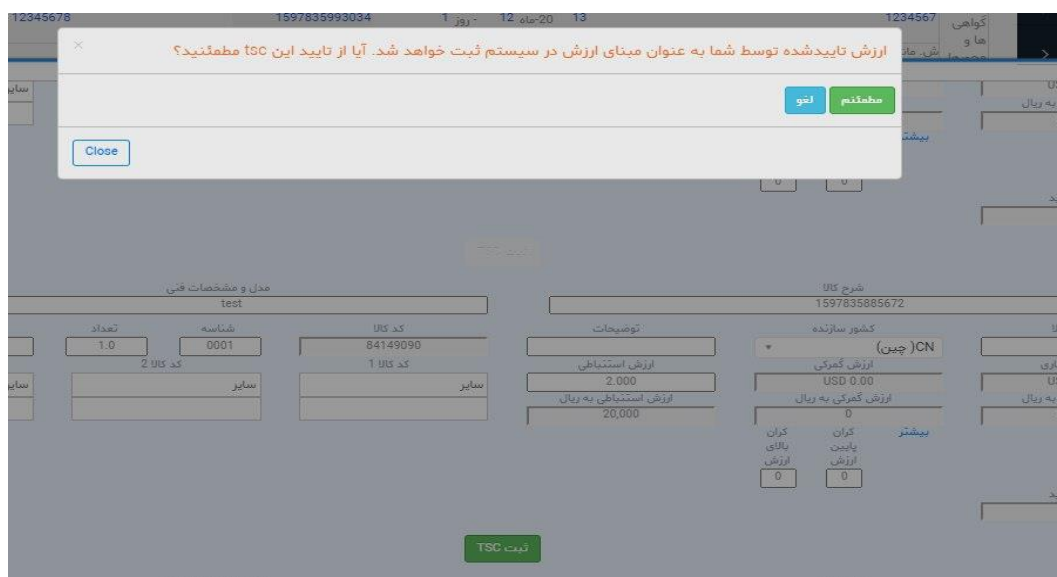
12345678 1597835993034 1 روز - 12 ماه-20 13 1234567 گواهی ها و ش. ماد

ارزش تاییدشده توسط شما به عنوان مبنای ارزش در سیستم ثبت خواهد شد. آیا از تایید این tsc مطمئنید؟

مطمئنم لغو

Close

بیشتر

0 0

مدل و مشخصات فنی
test

شرح کالا
1597835885672

تعداد 1.0
شناسه 0001
کد کالا 84149090
توضیحات
کشور سازنده
CN( چین)

کد کالا 2
سایر
کد کالا 1
سایر
ارزش استنباطی
2.000
ارزش استنباطی به ریال
20,000
ارزش گمرکی
USD 0.00
ارزش گمرکی به ریال
0

بیشتر
کران پایین ارزش
0
کران بالای ارزش
0

ثبت TSC